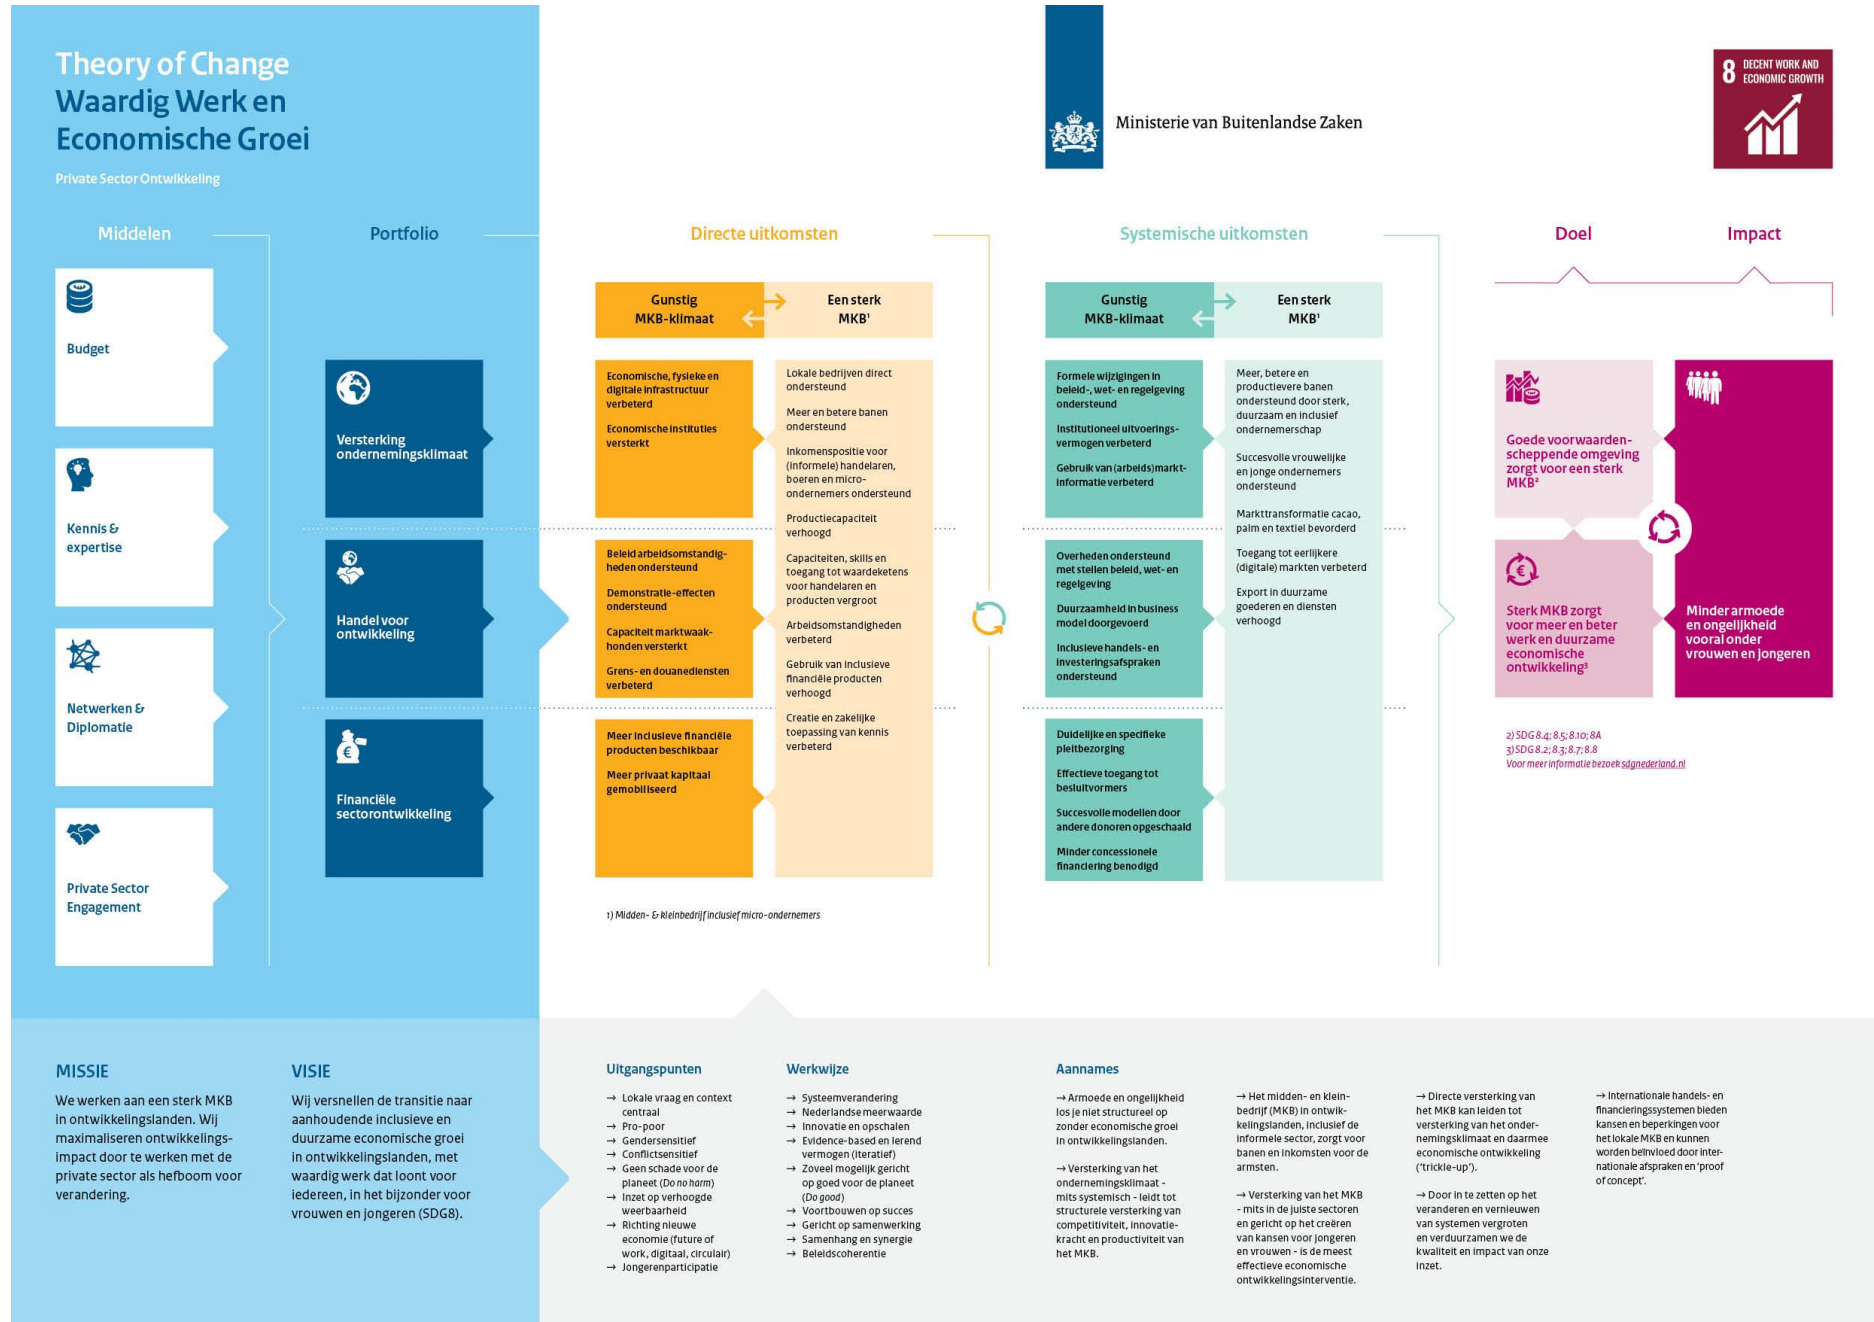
Theory of Change
Waardig Werk en Economische Groei

Private Sector Ontwikkeling

Ministerie van Buitenlandse Zaken

8 DECENT WORK AND ECONOMIC GROWTH

Middelen

Budget

Kennis & expertise

Netwerken & Diplomatie

Private Sector Engagement

Portfolio

Versterking ondernemingsklimaat

Handel voor ontwikkeling

Financiële sectorontwikkeling

Directe uitkomsten

Gunstig MKB-klimaat

Een sterk MKB¹

Economische, fysieke en digitale infrastructuur verbeterd

Economische instituties versterkt

Beleid arbeidsomstandigheden ondersteund

Demonstratie-effecten ondersteund

Capaciteit marktwaakhonden versterkt

Grens- en douanediensten verbeterd

Meer inclusieve financiële producten beschikbaar

Meer privaat kapitaal gemobiliseerd

Lokale bedrijven direct ondersteund

Meer en betere banen ondersteund

Inkomenspositie voor (informele) handelaren, boeren en micro-ondernemers ondersteund

Productiecapaciteit verhoogd

Capaciteiten, skills en toegang tot waardeketens voor handelaren en producten vergroot

Arbeidsomstandigheden verbeterd

Gebruik van inclusieve financiële producten verhoogd

Creatie en zakelijke toepassing van kennis verbeterd

1) Midden- & kleinbedrijf inclusief micro-ondernemers

Systemische uitkomsten

Gunstig MKB-klimaat

Een sterk MKB¹

Formele wijzigingen in beleid-, wet- en regelgeving ondersteund

Institutioneel uitvoeringsvermogen verbeterd

Gebruik van (arbeids)marktinformatie verbeterd

Overheden ondersteund met stellen beleid, wet- en regelgeving

Duurzaamheid in business model doorgevoerd

Inclusieve handels- en investeringsafspraken ondersteund

Duidelijke en specifieke pleitbezorging

Effectieve toegang tot besluitvormers

Succesvolle modellen door andere donoren opgeschaald

Minder concessionele financiering benodigd

Meer, betere en productievere banen ondersteund door sterk, duurzaam en inclusief ondernemerschap

Succesvolle vrouwelijke en jonge ondernemers ondersteund

Markttransformatie cacao, palm en textiel bevorderd

Toegang tot eerlijkere (digitale) markten verbeterd

Export in duurzame goederen en diensten verhoogd

Doel

Impact

Goede voorwaardenscheppende omgeving zorgt voor een sterk MKB²

Sterk MKB zorgt voor meer en beter werk en duurzame economische ontwikkeling³

Minder armoede en ongelijkheid vooral onder vrouwen en jongeren

2) SDG 8.4; 8.5; 8.10; 8A
3) SDG 8.2; 8.3; 8.7; 8.8
Voor meer informatie bezoek sdgnederland.nl

MISSIE

We werken aan een sterk MKB in ontwikkelingslanden. Wij maximaliseren ontwikkelingsimpact door te werken met de private sector als hefboom voor verandering.

VISIE

Wij versnellen de transitie naar aanhoudende inclusieve en duurzame economische groei in ontwikkelingslanden, met waardig werk dat loont voor iedereen, in het bijzonder voor vrouwen en jongeren (SDG8).

Uitgangspunten

→ Lokale vraag en context centraal
→ Pro-poor
→ Gendersensitief
→ Conflictsensitief
→ Geen schade voor de planeet (Do no harm)
→ Inzet op verhoogde weerbaarheid
→ Richting nieuwe economie (future of work, digitaal, circulair)
→ Jongerenparticipatie

Werkwijze

→ Systeemverandering
→ Nederlandse meerwaarde
→ Innovatie en opschalen
→ Evidence-based en lerend vermogen (iteratief)
→ Zoveel mogelijk gericht op goed voor de planeet (Do good)
→ Voortbouwen op succes
→ Gericht op samenwerking
→ Samenhang en synergie
→ Beleidscoherentie

Aannames

→ Armoede en ongelijkheid los je niet structureel op zonder economische groei in ontwikkelingslanden.

→ Versterking van het ondernemingsklimaat - mits systemisch - leidt tot structurele versterking van competitiviteit, innovatiekracht en productiviteit van het MKB.

→ Het midden- en kleinbedrijf (MKB) in ontwikkelingslanden, inclusief de informele sector, zorgt voor banen en inkomsten voor de armsten.

→ Versterking van het MKB - mits in de juiste sectoren en gericht op het creëren van kansen voor jongeren en vrouwen - is de meest effectieve economische ontwikkelingsinterventie.

→ Directe versterking van het MKB kan leiden tot versterking van het ondernemingsklimaat en daarmee economische ontwikkeling ('trickle-up').

→ Door in te zetten op het veranderen en vernieuwen van systemen vergroten en verduurzamen we de kwaliteit en impact van onze inzet.

→ Internationale handels- en financieringssystemen bieden kansen en beperkingen voor het lokale MKB en kunnen worden beïnvloed door internationale afspraken en 'proof of concept'.